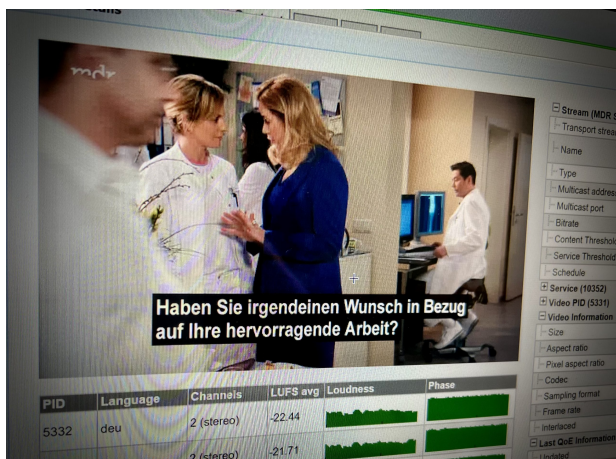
mdr

Haben Sie irgendeinen Wunsch in Bezug auf Ihre hervorragende Arbeit?

| PID | Language | Channels | LUFS avg | Loudness | Phase |
|---|---|---|---|---|---|
| 5332 | deu | 2 (stereo) | -22.44 | | |
| | | 2 (stereo) | -21.71 | | |

Stream (MDR S
Transport strea
Name
Type
Multicast addres
Multicast port
Bitrate
Content Threshol
Service Threshol
Schedule
Service (10352)
Video PID (5331)
Video Information
Size
Aspect ratio
Pixel aspect ratio
Codec
Sampling format
Frame rate
Interlaced
Last QoE Information
Updated